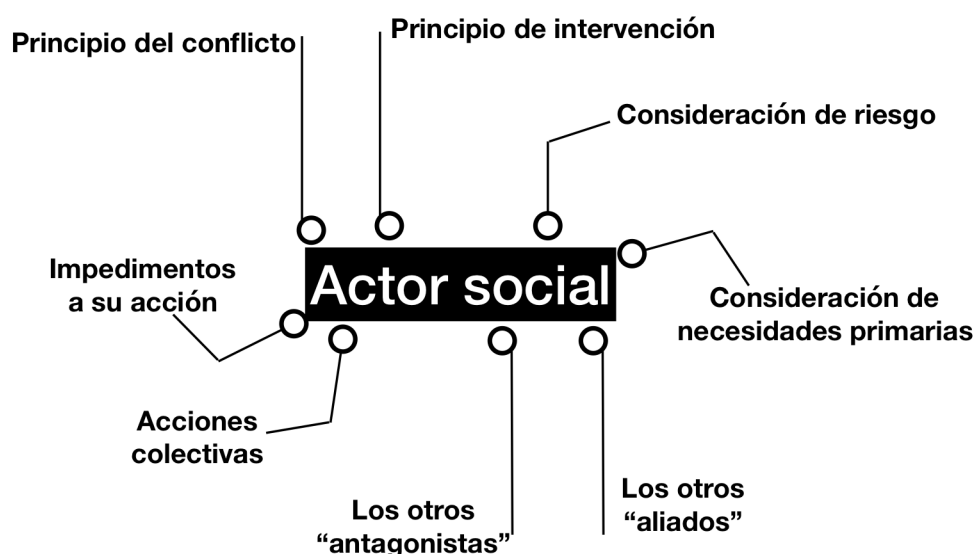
Principio del conflicto

Principio de intervención

Consideración de riesgo

Impedimentos a su acción

Actor social

Consideración de necesidades primarias

Acciones colectivas

Los otros "antagonistas"

Los otros "aliados"